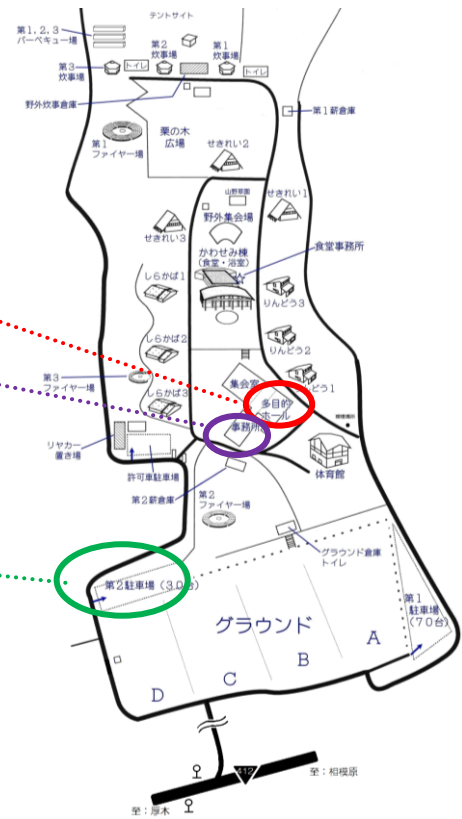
テントサイト
第1,2,3 バーベキュー場
第2 炊事場
第1 炊事場
第3 炊事場
トイレ
トイレ
野外炊事倉庫
第1 薪倉庫
第1 ファイヤー場
栗の木 広場
せきれい2
山野草園
せきれい1
野外集会場
せきれい3
かわせみ棟 (食堂・浴室)
食堂事務所
しらかば1
りんどう3
しらかば2
りんどう2
第3 ファイヤー場
集会室
りんどう1
しらかば3
多目的 ホール
リヤカー 置き場
事務所
体育館
許可車駐車場
第2 薪倉庫
第2 ファイヤー場
グラウンド倉庫 トイレ
第2駐車場 (30台)
第1 駐車場 (70台)
グラウンド
A
B
C
D
412
至:相模原
至:厚木